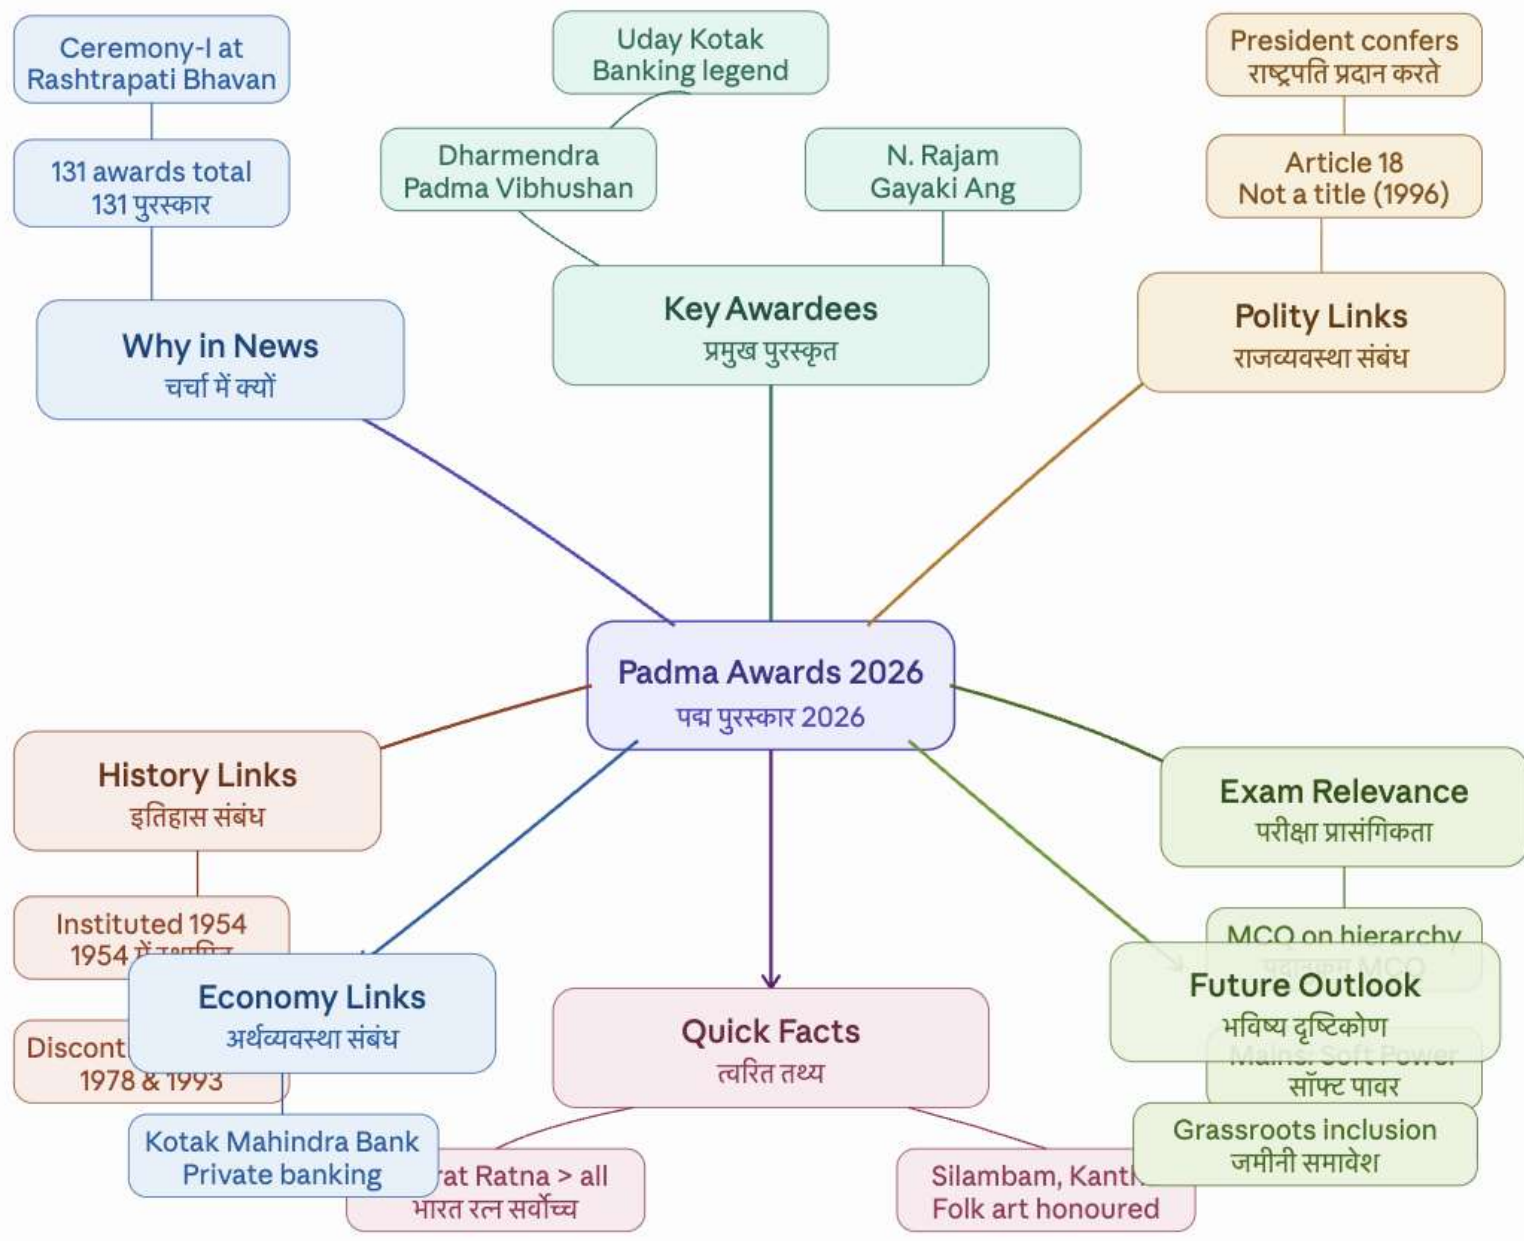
Ceremony-I at Rashtrapati Bhavan

131 awards total
131 पुरस्कार

Why in News
चर्चा में क्यों

Uday Kotak
Banking legend

Dharmendra
Padma Vibhushan

N. Rajam
Gayaki Ang

Key Awardees
प्रमुख पुरस्कृत

President confers
राष्ट्रपति प्रदान करते

Article 18
Not a title (1996)

Polity Links
राजव्यवस्था संबंध

Padma Awards 2026
पद्म पुरस्कार 2026

History Links
इतिहास संबंध

Instituted 1954
1954 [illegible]

Discont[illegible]
1978 & 1993

Economy Links
अर्थव्यवस्था संबंध

Kotak Mahindra Bank
Private banking

Quick Facts
त्वरित तथ्य

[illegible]rat Ratna > all
भारत रत्न सर्वोच्च

Silambam, Kant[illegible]
Folk art honoured

Exam Relevance
परीक्षा प्रासंगिकता

MCQ on hierarchy
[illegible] MCQ

Future Outlook
भविष्य दृष्टिकोण

Mains: Soft Power
सॉफ्ट पावर

Grassroots inclusion
जमीनी समावेश